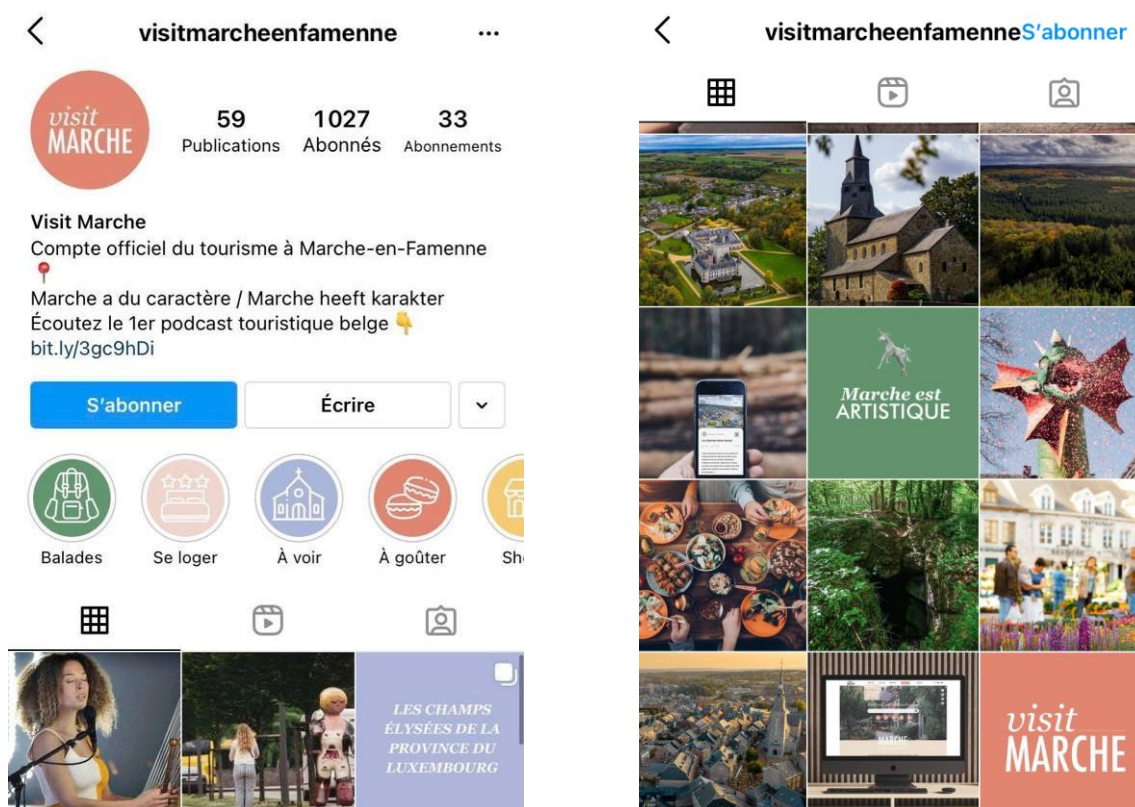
visitmarcheenfamenne ...

visit MARCHE

59 Publications 1027 Abonnés 33 Abonnements

Visit Marche
Compte officiel du tourisme à Marche-en-Famenne 📍
Marche a du caractère / Marche heeft karakter
Écoutez le 1er podcast touristique belge 👇
bit.ly/3gc9hDi

S'abonner Écrire

Balades Se loger À voir À goûter Sh

LES CHAMPS ÉLYSÉES DE LA PROVINCE DU LUXEMBOURG

visitmarcheenfamenne S'abonner

Marche est ARTISTIQUE

visit MARCHE